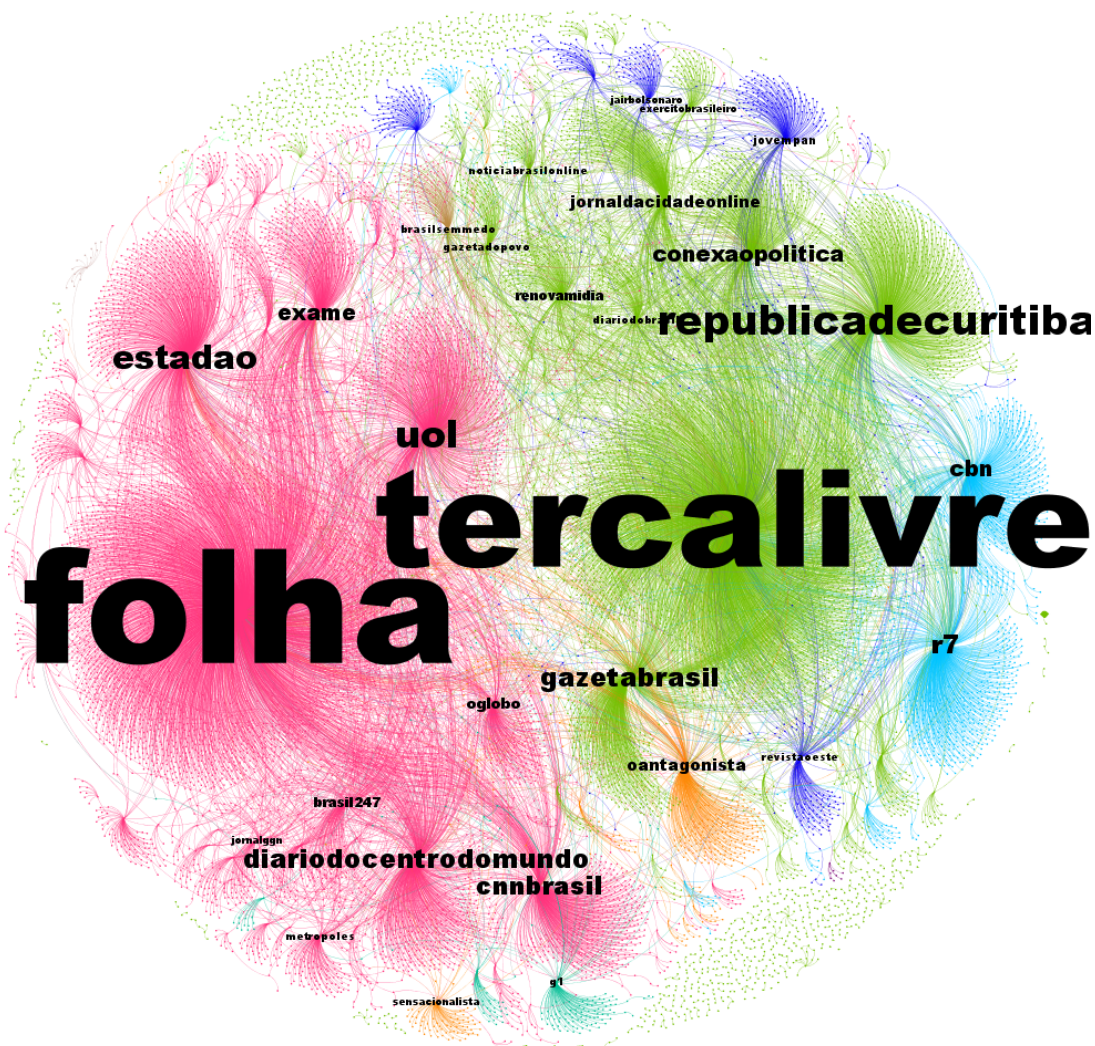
jairbolsonaro
exercitobrasileiro
jovempan
noticiabrasilonline
jornaldacidadeonline
brasilsemmedo
gazetadopovo
conexaopolitica
renovamidia
diariodobr
republicadecuritiba
exame
estadao
uol
cbn
tercalivre
folha
r7
gazetabrasil
oglobo
oantagonista
revistaoeste
brasil247
jornalggn
diariodocentrodomundo
cnnbrasil
metropoles
g1
sensacionalista